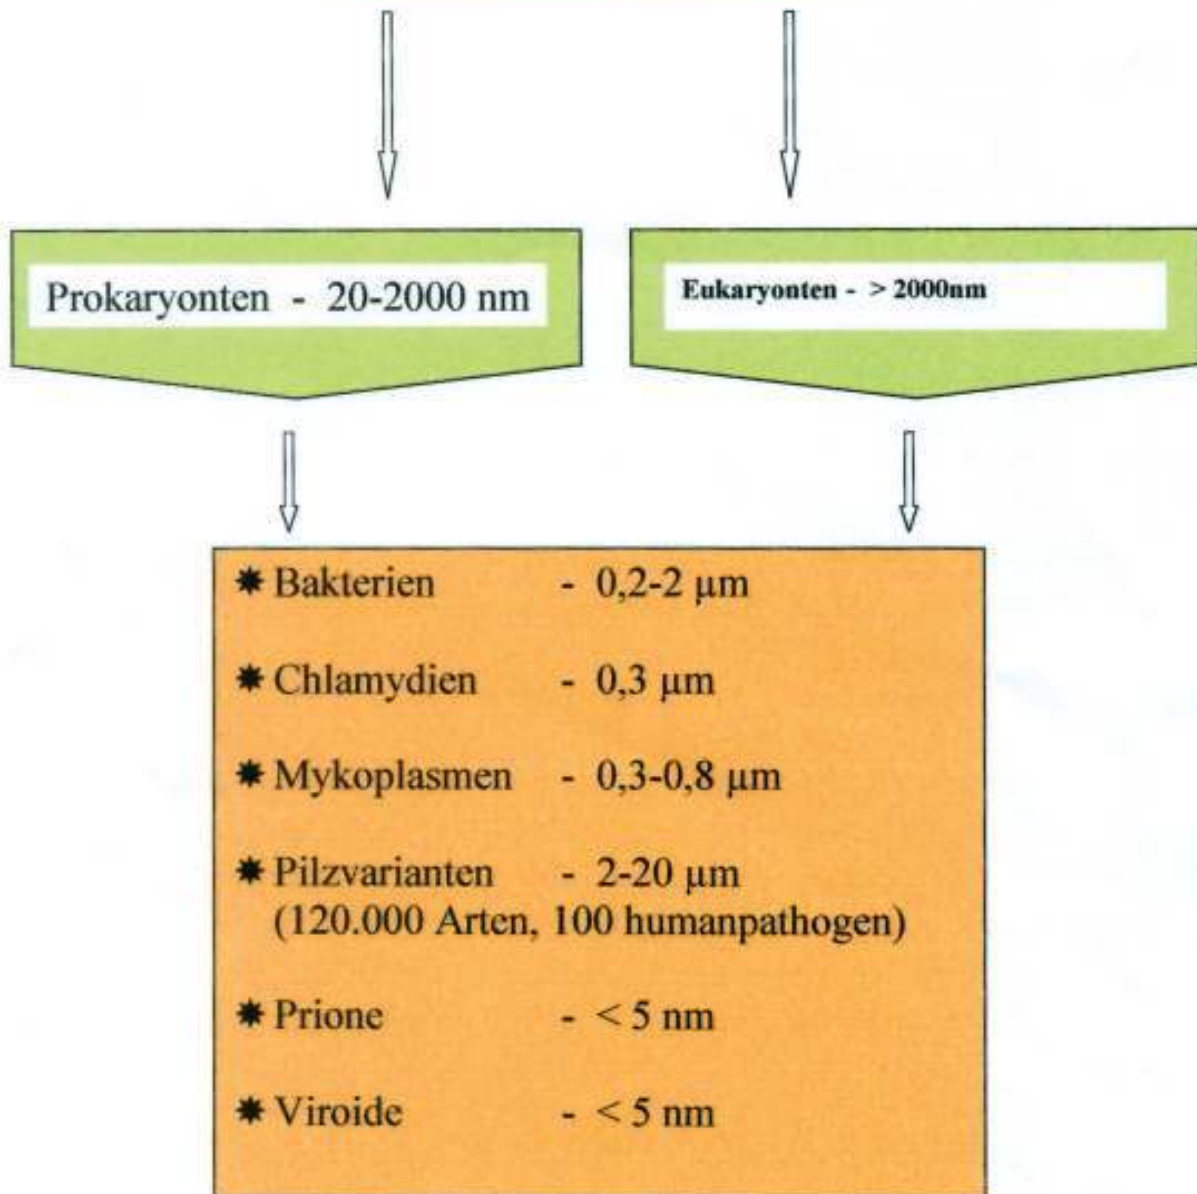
Prokaryonten - 20-2000 nm

Eukaryonten - > 2000nm

✱ Bakterien - 0,2-2 µm

✱ Chlamydien - 0,3 µm

✱ Mykoplasmen - 0,3-0,8 µm

✱ Pilzvarianten - 2-20 µm
(120.000 Arten, 100 humanpathogen)

✱ Prione - < 5 nm

✱ Viroide - < 5 nm